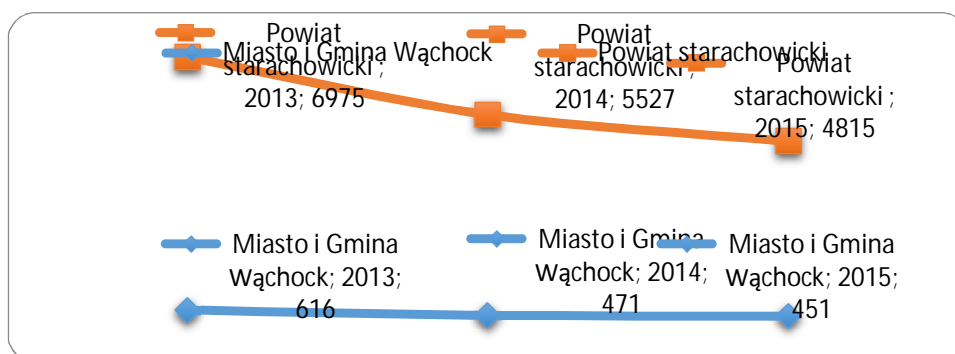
Powiat starachowicki ; 2013; 6975

Miasto i Gmina Wąchock

Powiat starachowicki ; 2014; 5527

Powiat starachowicki

Powiat starachowicki ; 2015; 4815

Miasto i Gmina Wąchock; 2013; 616

Miasto i Gmina Wąchock; 2014; 471

Miasto i Gmina Wąchock; 2015; 451